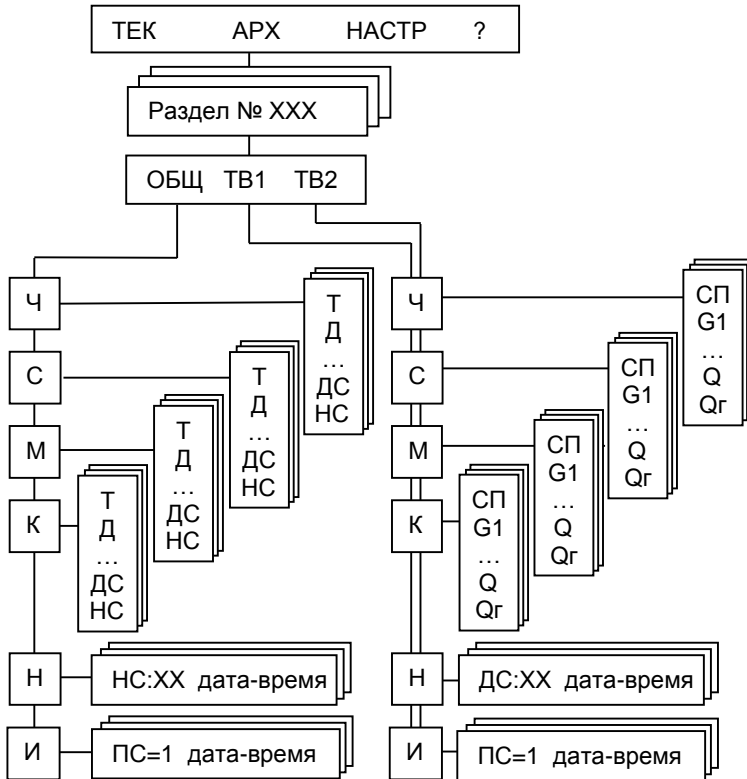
ТЕК АРХ НАСТР ?

Раздел № ХХХ

ОБЩ ТВ1 ТВ2

Ч

Т
Д
…
ДС
НС

С

Т
Д
…
ДС
НС

М

Т
Д
…
ДС
НС

К

Т
Д
…
ДС
НС

Н

НС:ХХ дата-время

И

ПС=1 дата-время

Ч

СП
G1
…
Q
Qг

С

СП
G1
…
Q
Qг

М

СП
G1
…
Q
Qг

К

СП
G1
…
Q
Qг

Н

ДС:ХХ дата-время

И

ПС=1 дата-время